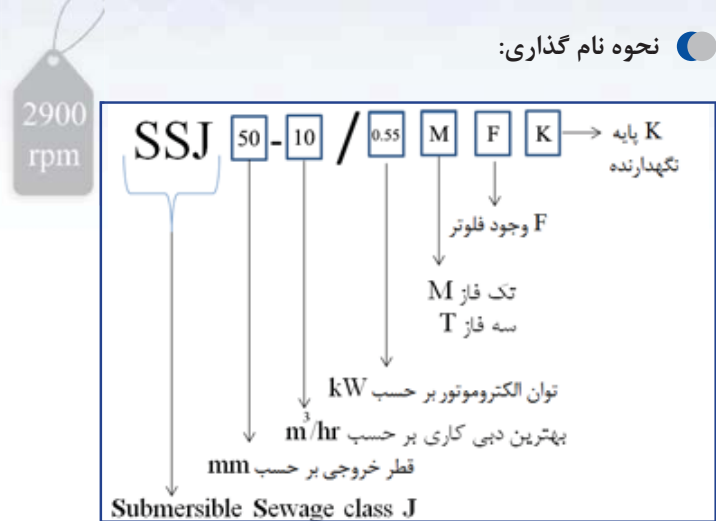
2900 rpm

نحوه نام گذاری:

SSJ 50 - 10 / 0.55 M F K

K پایه نگهدارنده

F وجود فلوتر

M تک فاز
T سه فاز

توان الکتروموتور بر حسب kW

بهترین دبی کاری بر حسب $m^3/hr$

قطر خروجی بر حسب mm

Submersible Sewage class J